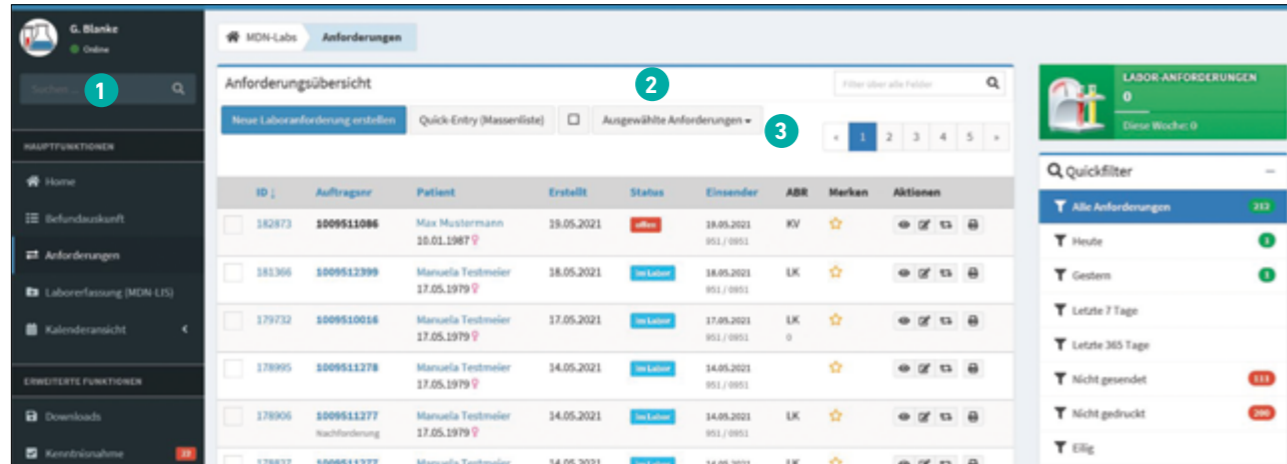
G. Blanke
Online

Suchen ...
1

HAUPTFUNKTIONEN

Home
Befundauskunft
Anforderungen
Laborerfassung (MDN-LIS)
Kalenderansicht

ERWEITERTE FUNKTIONEN

Downloads
Kenntnisnahme 22

MDN-Labs Anforderungen

Anforderungsübersicht
2
Filter über alle Felder

Neue Laboranforderung erstellen
Quick-Entry (Massenliste)
Ausgewählte Anforderungen
3

« 1 2 3 4 5 »

| ID | Auftragsnr | Patient | Erstellt | Status | Einsender | ABR | Merken | Aktionen |
|---|---|---|---|---|---|---|---|---|
| 182873 | 1009511086 | Max Mustermann 10.01.1987 | 19.05.2021 | offen | 19.05.2021 951 / 0951 | KV | | |
| 181366 | 1009512399 | Manuela Testmeier 17.05.1979 | 18.05.2021 | im Labor | 18.05.2021 951 / 0951 | LK | | |
| 179732 | 1009510016 | Manuela Testmeier 17.05.1979 | 17.05.2021 | im Labor | 17.05.2021 951 / 0951 | LK 0 | | |
| 178995 | 1009511278 | Manuela Testmeier 17.05.1979 | 14.05.2021 | im Labor | 14.05.2021 951 / 0951 | | | |
| 178906 | 1009511277 Nachforderung | Manuela Testmeier 17.05.1979 | 14.05.2021 | im Labor | 14.05.2021 951 / 0951 | LK | | |
| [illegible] | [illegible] | Manuela Testmeier | 14.05.2021 | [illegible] | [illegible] | LK | | |

LABOR-ANFORDERUNGEN
0
Diese Woche: 0

Quickfilter

Alle Anforderungen 212
Heute 0
Gestern 0
Letzte 7 Tage
Letzte 365 Tage
Nicht gesendet 111
Nicht gedruckt 200
Eilig